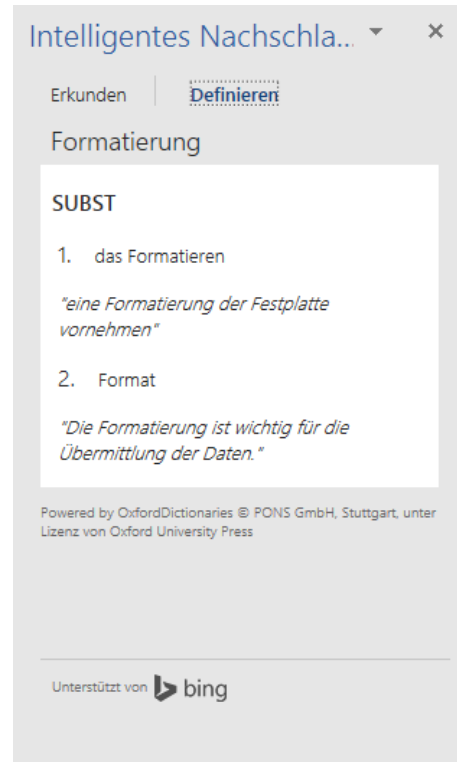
Intelligentes Nachschla... ▾ ×

Erkunden Definieren

Formatierung

SUBST

1. das Formatieren

"eine Formatierung der Festplatte vornehmen"

2. Format

"Die Formatierung ist wichtig für die Übermittlung der Daten."

Powered by OxfordDictionaries © PONS GmbH, Stuttgart, unter Lizenz von Oxford University Press

Unterstützt von bing